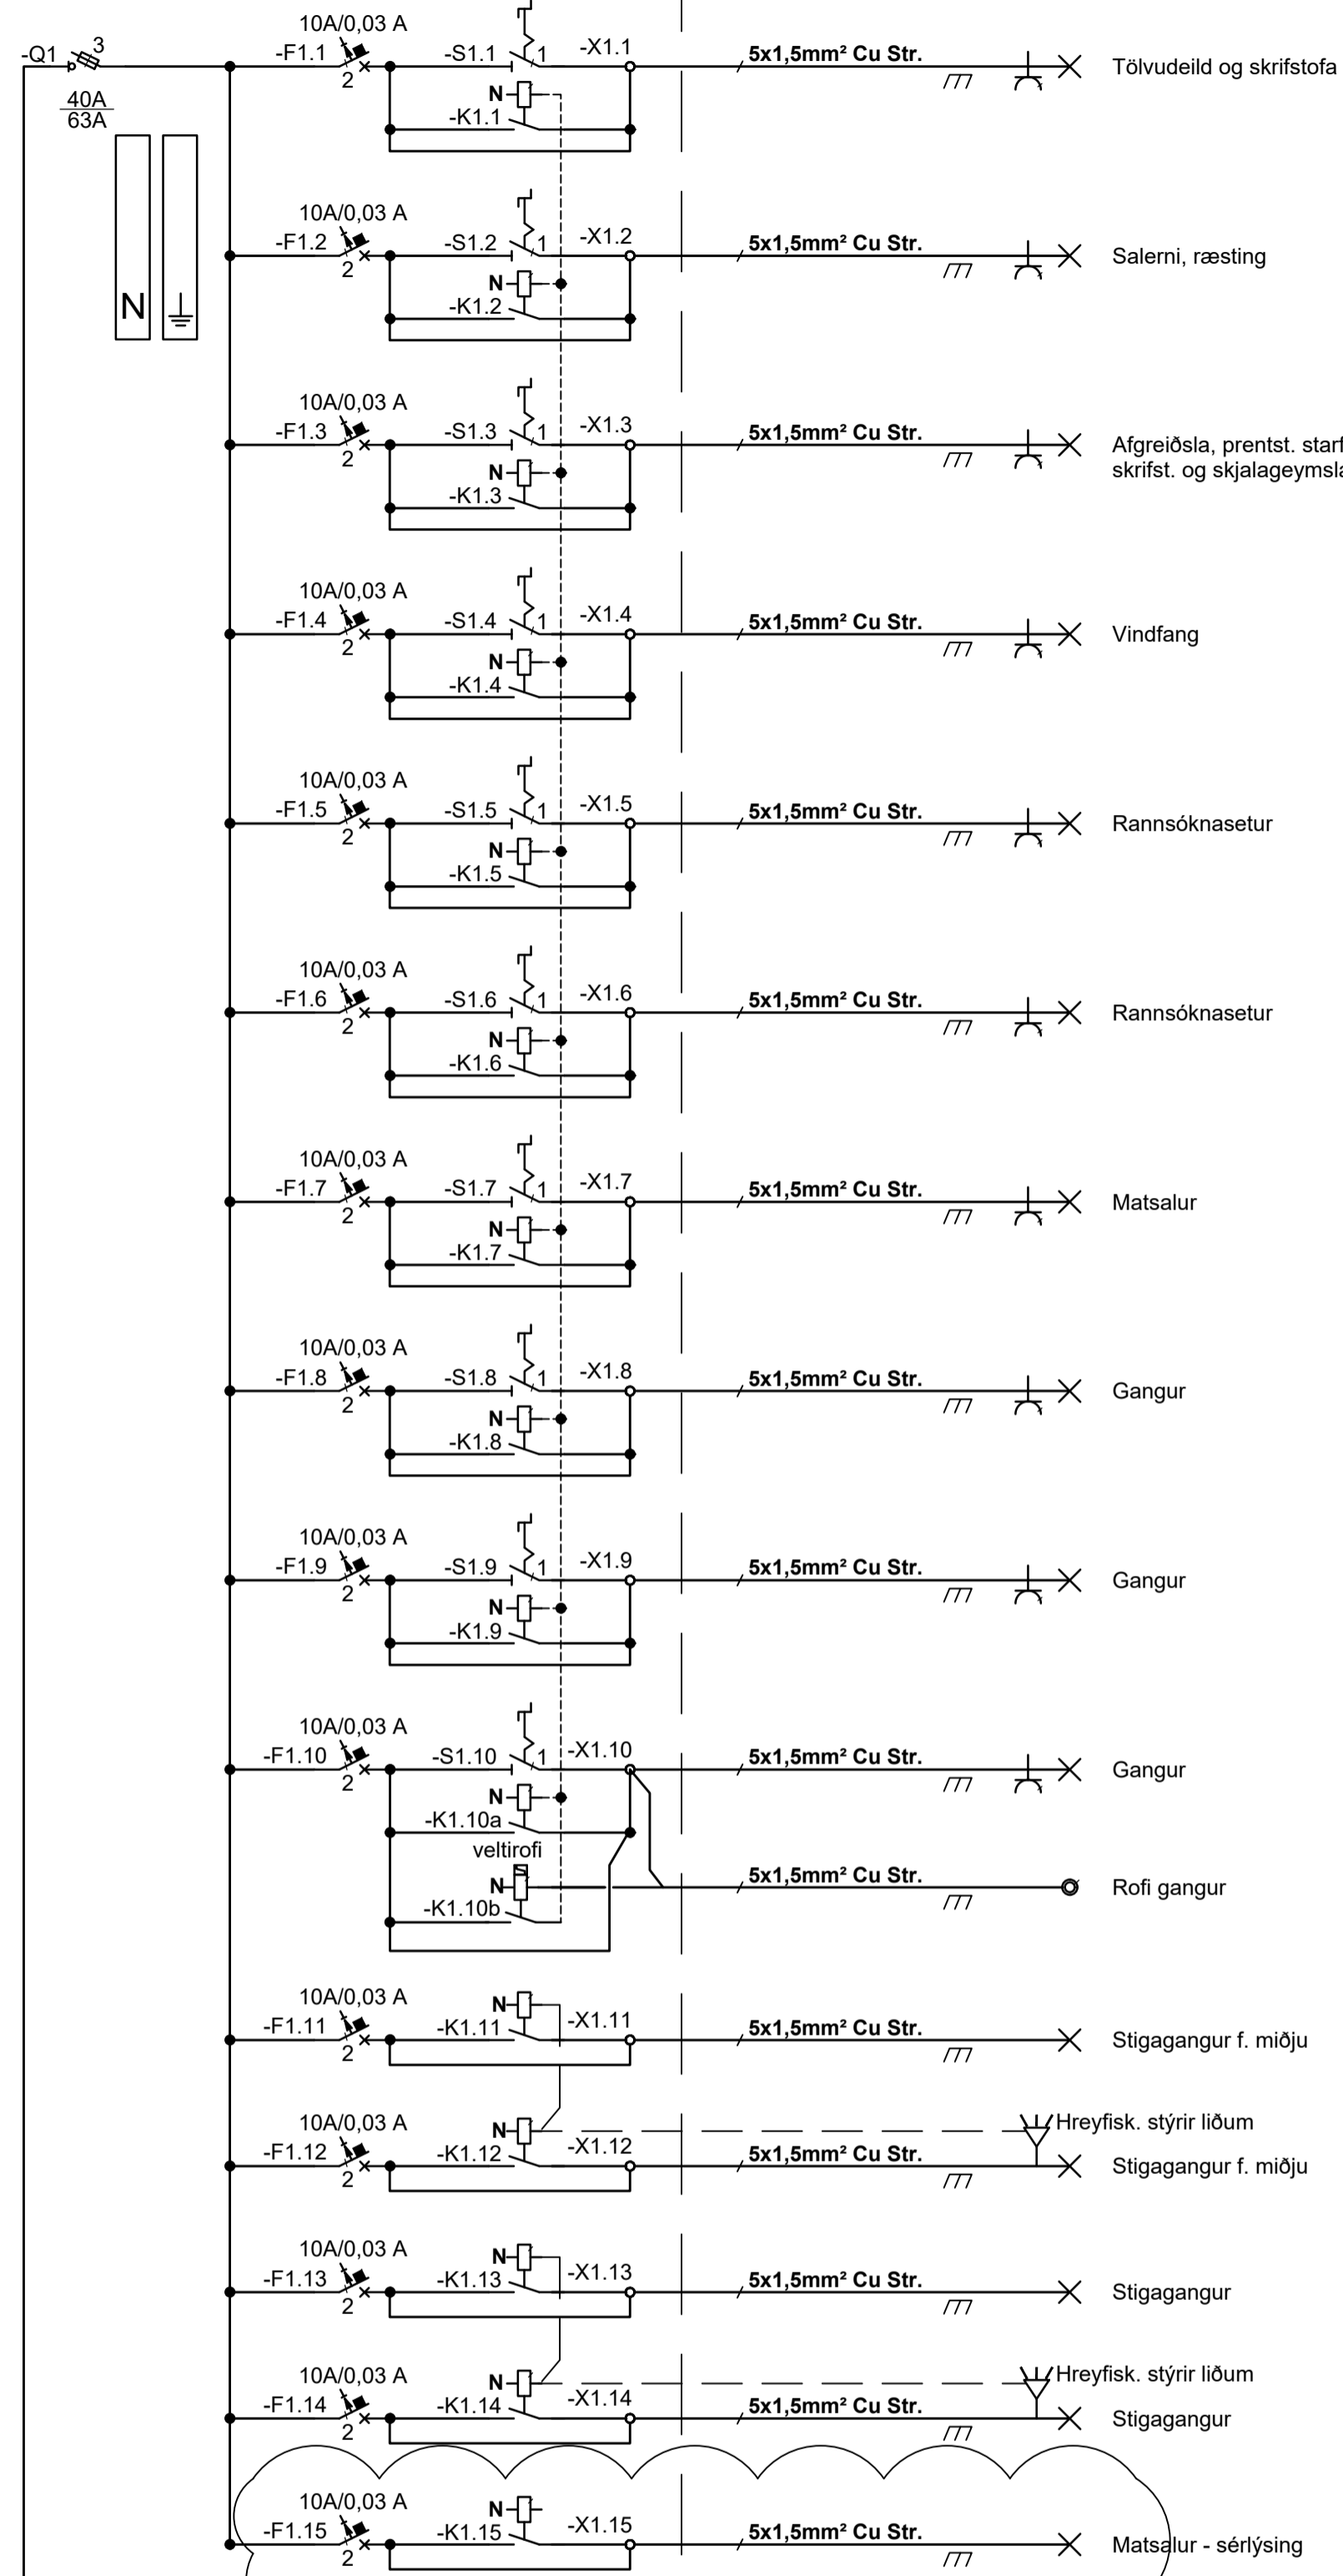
-Q1 3
40A
63A
N

10A/0,03 A
-F1.1 2
-S1.1 1
-X1.1
N
-K1.1
5x1,5mm² Cu Str.
Tölvudeild og skrifstofa

10A/0,03 A
-F1.2 2
-S1.2 1
-X1.2
N
-K1.2
5x1,5mm² Cu Str.
Salerni, ræsting

10A/0,03 A
-F1.3 2
-S1.3 1
-X1.3
N
-K1.3
5x1,5mm² Cu Str.
Afgreiðsla, prentst. star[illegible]
skrifst. og skjalageymsl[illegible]

10A/0,03 A
-F1.4 2
-S1.4 1
-X1.4
N
-K1.4
5x1,5mm² Cu Str.
Vindfang

10A/0,03 A
-F1.5 2
-S1.5 1
-X1.5
N
-K1.5
5x1,5mm² Cu Str.
Rannsóknasetur

10A/0,03 A
-F1.6 2
-S1.6 1
-X1.6
N
-K1.6
5x1,5mm² Cu Str.
Rannsóknasetur

10A/0,03 A
-F1.7 2
-S1.7 1
-X1.7
N
-K1.7
5x1,5mm² Cu Str.
Matsalur

10A/0,03 A
-F1.8 2
-S1.8 1
-X1.8
N
-K1.8
5x1,5mm² Cu Str.
Gangur

10A/0,03 A
-F1.9 2
-S1.9 1
-X1.9
N
-K1.9
5x1,5mm² Cu Str.
Gangur

10A/0,03 A
-F1.10 2
-S1.10 1
-X1.10
N
-K1.10a
veltirofi
N
-K1.10b
5x1,5mm² Cu Str.
Gangur
5x1,5mm² Cu Str.
Rofi gangur

10A/0,03 A
-F1.11 2
N
-K1.11
-X1.11
5x1,5mm² Cu Str.
Stigagangur f. miðju

10A/0,03 A
-F1.12 2
N
-K1.12
-X1.12
Hreyfisk. stýrir liðum
5x1,5mm² Cu Str.
Stigagangur f. miðju

10A/0,03 A
-F1.13 2
N
-K1.13
-X1.13
5x1,5mm² Cu Str.
Stigagangur

10A/0,03 A
-F1.14 2
N
-K1.14
-X1.14
Hreyfisk. stýrir liðum
5x1,5mm² Cu Str.
Stigagangur

10A/0,03 A
-F1.15 2
N
-K1.15
-X1.15
5x1,5mm² Cu Str.
Matsalur - sérlýsing